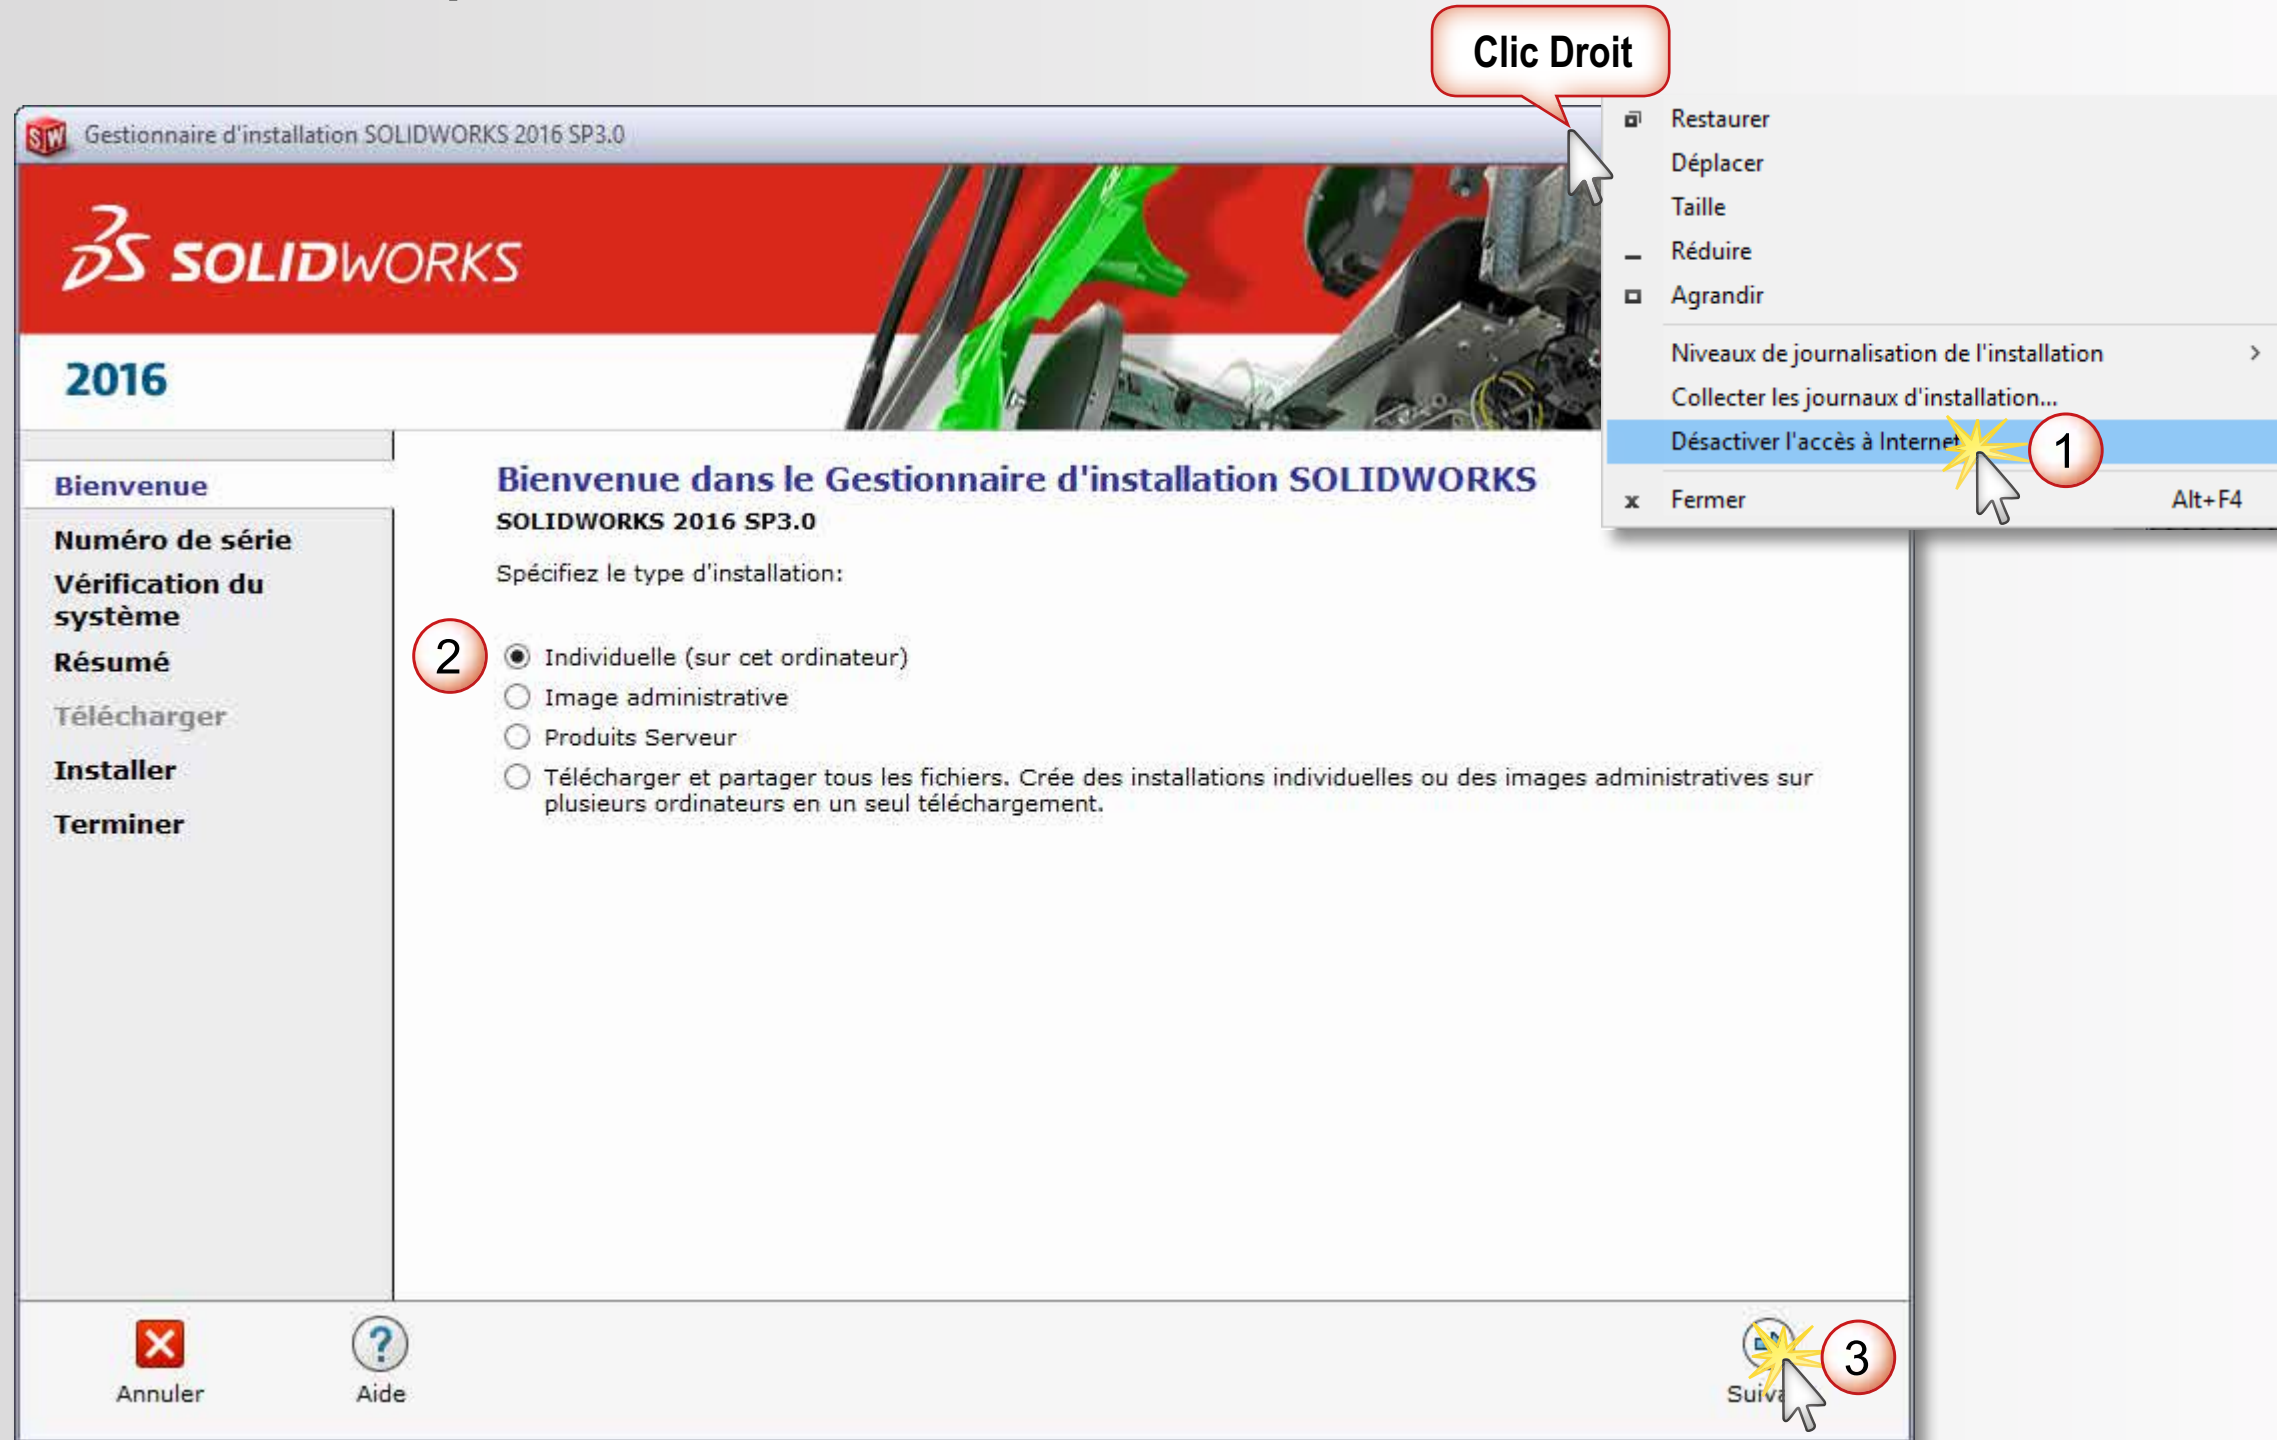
Clic Droit

Gestionnaire d'installation SOLIDWORKS 2016 SP3.0

Restaurer
Déplacer
Taille
Réduire
Agrandir
Niveaux de journalisation de l'installation
Collecter les journaux d'installation...
Désactiver l'accès à Internet
Fermer Alt+F4

1

SOLIDWORKS
2016

Bienvenue
Numéro de série
Vérification du système
Résumé
Télécharger
Installer
Terminer

Bienvenue dans le Gestionnaire d'installation SOLIDWORKS
SOLIDWORKS 2016 SP3.0

Spécifiez le type d'installation:

2

Individuelle (sur cet ordinateur)
Image administrative
Produits Serveur
Télécharger et partager tous les fichiers. Crée des installations individuelles ou des images administratives sur plusieurs ordinateurs en un seul téléchargement.

Annuler
Aide
Suiv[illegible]
3